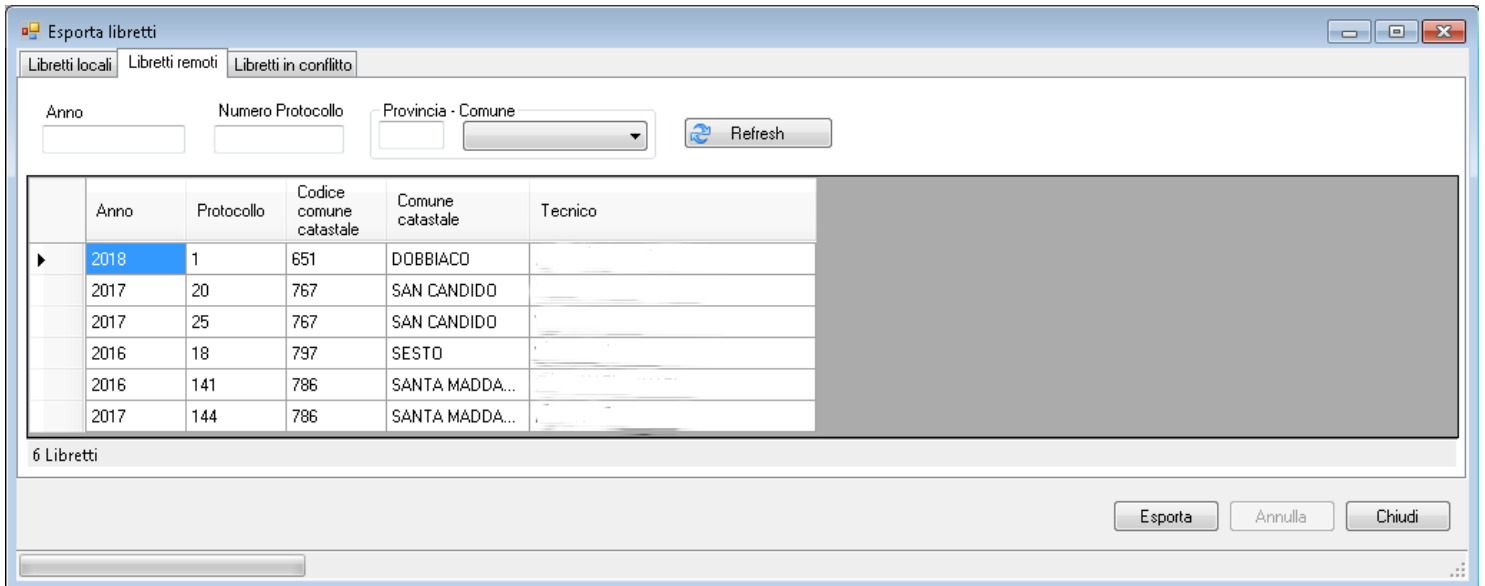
Esporta libretti

Libretti locali | Libretti remoti | Libretti in conflitto

Anno

Numero Protocollo

Provincia - Comune

Refresh

| Anno | Protocollo | Codice comune catastale | Comune catastale | Tecnico |
|---|---|---|---|---|
| 2018 | 1 | 651 | DOBBIACO | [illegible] |
| 2017 | 20 | 767 | SAN CANDIDO | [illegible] |
| 2017 | 25 | 767 | SAN CANDIDO | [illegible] |
| 2016 | 18 | 797 | SESTO | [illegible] |
| 2016 | 141 | 786 | SANTA MADDA... | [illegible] |
| 2017 | 144 | 786 | SANTA MADDA... | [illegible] |

6 Libretti

Esporta

Annulla

Chiudi